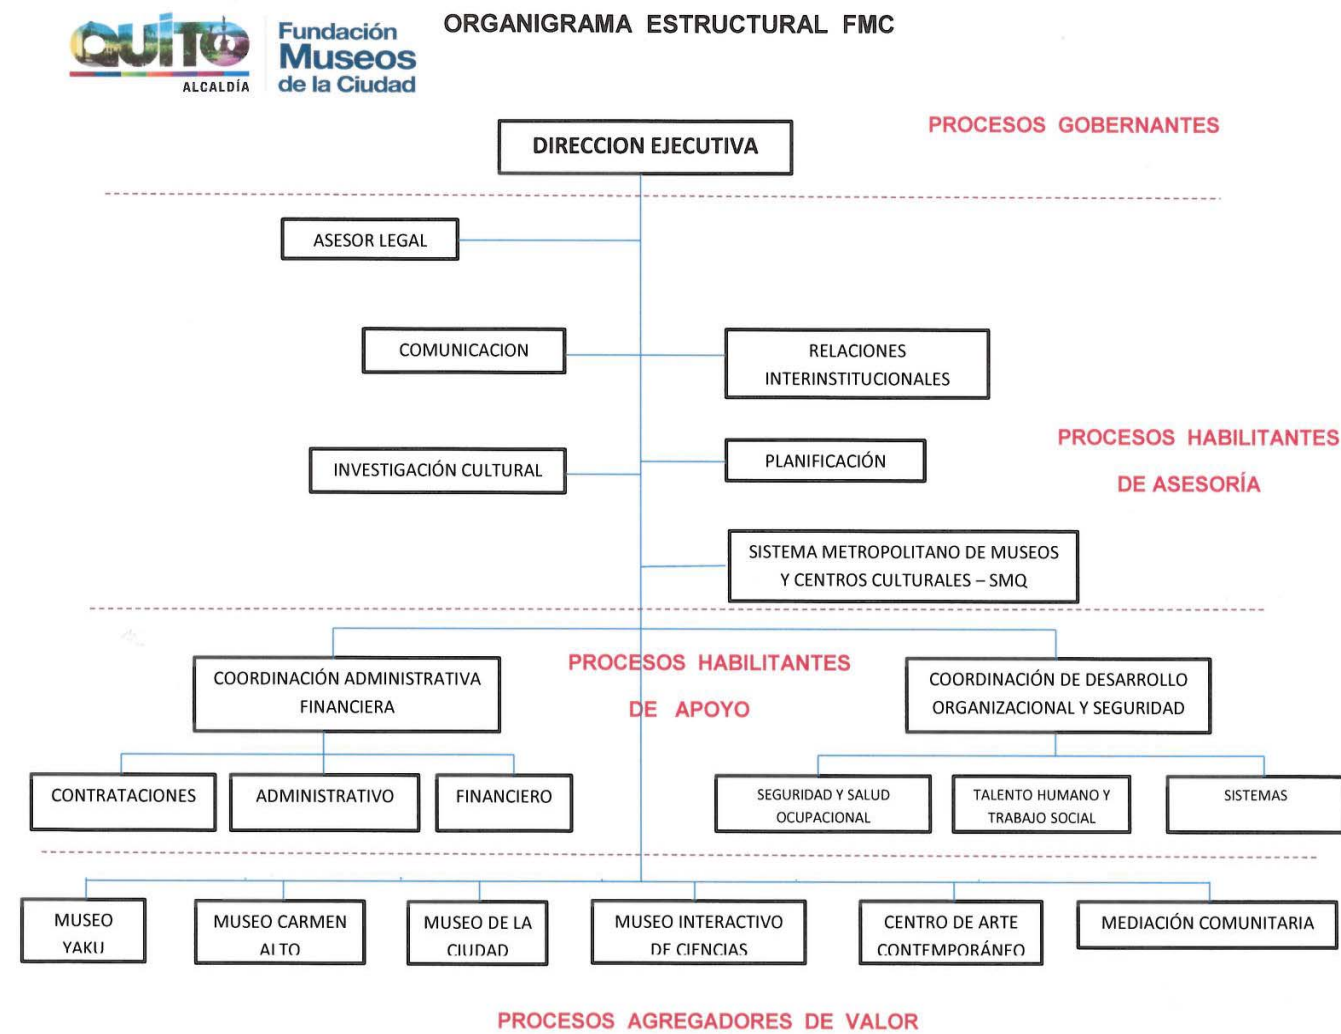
QUITO
ALCALDÍA

Fundación Museos de la Ciudad

ORGANIGRAMA ESTRUCTURAL FMC

DIRECCION EJECUTIVA

PROCESOS GOBERNANTES

ASESOR LEGAL

COMUNICACION

RELACIONES INTERINSTITUCIONALES

INVESTIGACIÓN CULTURAL

PLANIFICACIÓN

PROCESOS HABILITANTES DE ASESORÍA

SISTEMA METROPOLITANO DE MUSEOS Y CENTROS CULTURALES – SMQ

COORDINACIÓN ADMINISTRATIVA FINANCIERA

PROCESOS HABILITANTES DE APOYO

COORDINACIÓN DE DESARROLLO ORGANIZACIONAL Y SEGURIDAD

CONTRATACIONES

ADMINISTRATIVO

FINANCIERO

SEGURIDAD Y SALUD OCUPACIONAL

TALENTO HUMANO Y TRABAJO SOCIAL

SISTEMAS

MUSEO YAKU

MUSEO CARMEN ALTO

MUSEO DE LA CIUDAD

MUSEO INTERACTIVO DE CIENCIAS

CENTRO DE ARTE CONTEMPORÁNEO

MEDIACIÓN COMUNITARIA

PROCESOS AGREGADORES DE VALOR